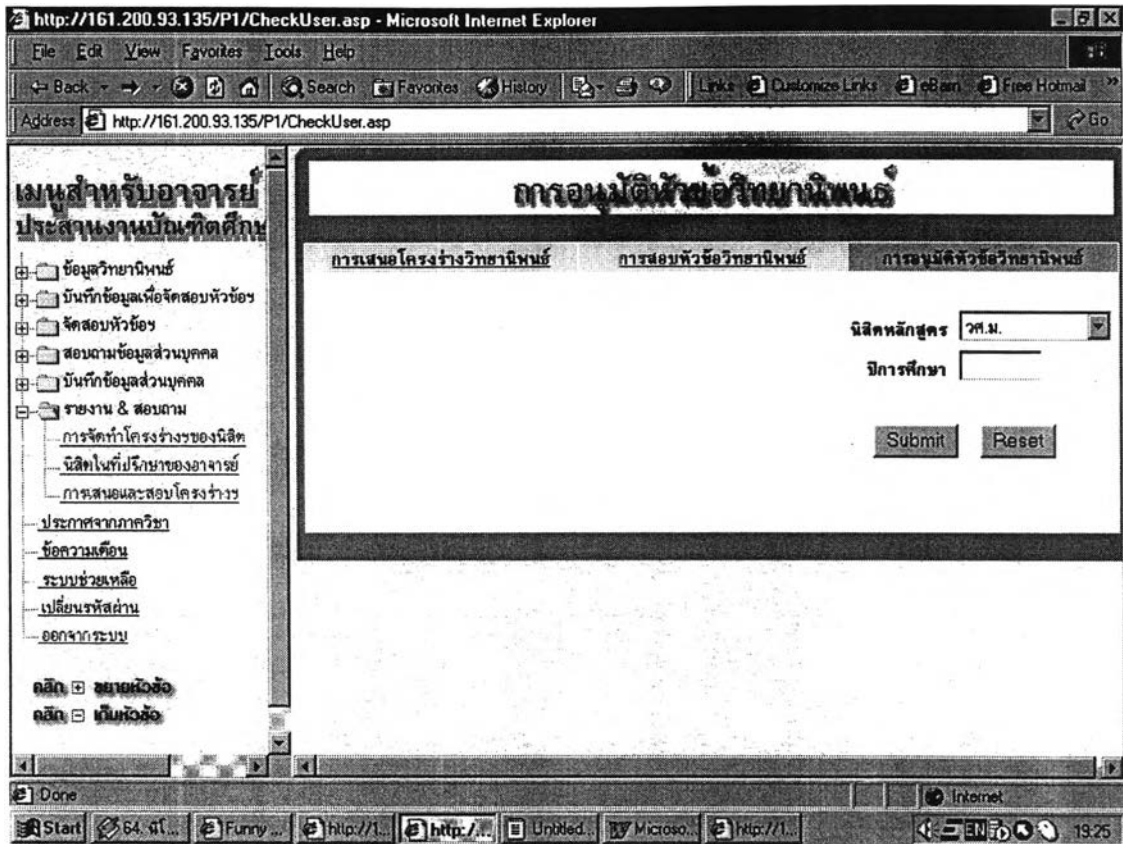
http://161.200.93.135/P1/CheckUser.asp - Microsoft Internet Explorer

File Edit View Favorites Tools Help

Back Search Favorites History Links Customize Links eBam Free Hotmail

Address http://161.200.93.135/P1/CheckUser.asp Go

เมนูสำหรับอาจารย์
ประสานงานบัณฑิตศึกษ

ข้อมูลวิทยานิพนธ์
บันทึกข้อมูลเพื่อจัดสอบหัวข้อฯ
จัดสอบหัวข้อฯ
สอบถามข้อมูลส่วนบุคคล
บันทึกข้อมูลส่วนบุคคล
รายงาน & สอบถาม
การจัดทำโครงร่างของนิสิต
นิสิตในที่ปรึกษาของอาจารย์
การเสนอและสอบโครงร่างฯ
ประกาศจากภาควิชา
ข้อความเตือน
ระบบช่วยเหลือ
เปลี่ยนรหัสผ่าน
ออกจากระบบ

คลิก ⊞ ขยายหัวข้อ
คลิก ⊟ เก็บหัวข้อ

การอนุมัติหัวข้อวิทยานิพนธ์

การเสนอโครงร่างวิทยานิพนธ์ | การสอบหัวข้อวิทยานิพนธ์ | การอนุมัติหัวข้อวิทยานิพนธ์

นิสิตหลักสูตร วศ.ม.
ปีการศึกษา

Submit Reset

Done Internet

Start 64. ฝ์... Funny... http://1... http:/... Untitled... Microso... http://1... 19:25